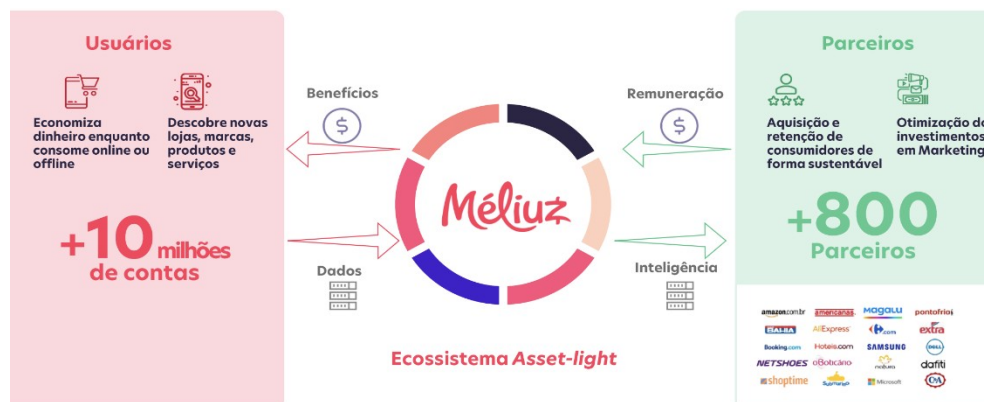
Usuários

Economiza dinheiro enquanto consome online ou offline

Descobre novas lojas, marcas, produtos e serviços

+10 milhões de contas

Benefícios

Dados

Méliuz

Ecossistema Asset-light

Remuneração

Inteligência

Parceiros

Aquisição e retenção de consumidores de forma sustentável

Otimização do investimentos em Marketing

+800 Parceiros

amazon.com.br
americanas
magalu
pontofrio
CASAS BAHIA
AliExpress
Carrefour
extra
Booking.com
Hoteis.com
SAMSUNG
DELL
NETSHOES
oBoticário
natura
dafiti
shoptime
Submarino
Microsoft
C&A